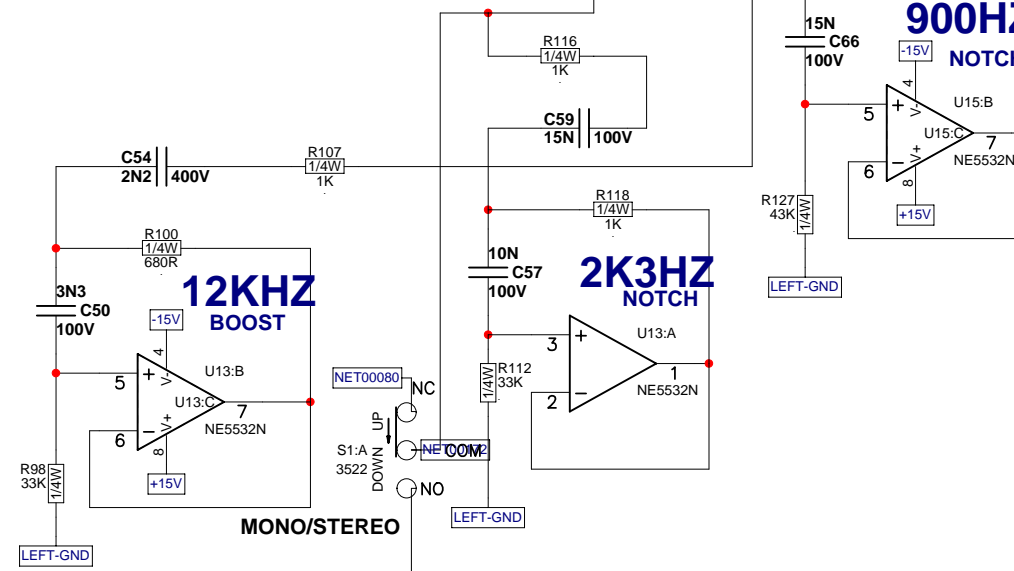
15N
C66
100V
900HZ
-15V
NOTCH
4
5
+
V-
U15:B
U15:C
7
−
6
V+
8
NE5532N
R127
43K
1/4W
+15V
LEFT-GND

R116
1/4W
1K
C59
15N
100V
C54
2N2
400V
R107
1/4W
1K
R118
1/4W
1K
R100
1/4W
680R
3N3
C50
100V
12KHZ
BOOST
-15V
4
5
+
V-
U13:B
U13:C
7
−
6
V+
8
NE5532N
+15V
R98
33K
1/4W
LEFT-GND
MONO/STEREO

10N
C57
100V
2K3HZ
NOTCH
3
+
U13:A
1
2
−
NE5532N
R112
33K
1/4W
LEFT-GND

NET00080
NC
UP
S1:A
3522
DOWN
NET00082
COM
NO